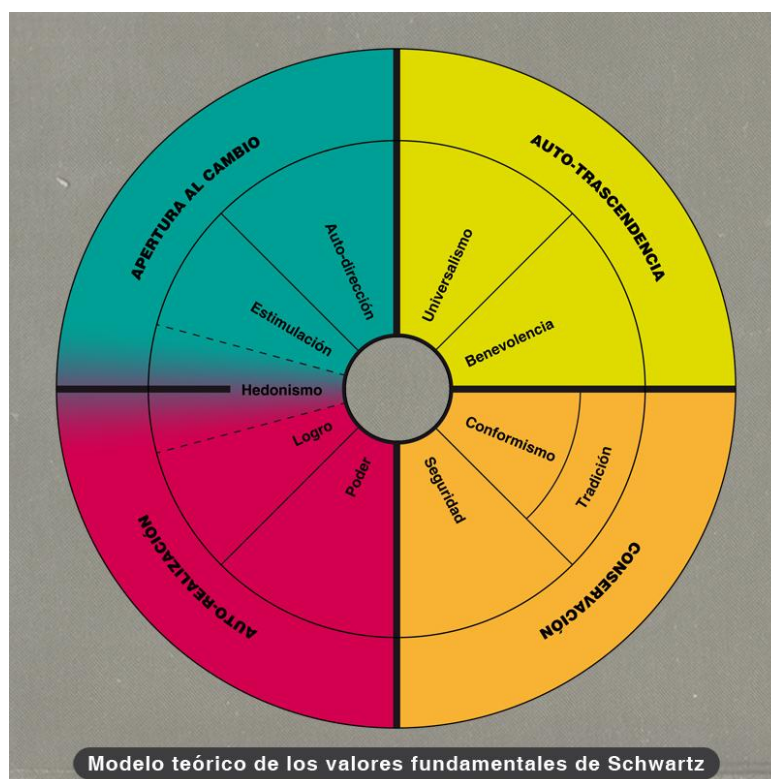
APERTURA AL CAMBIO

AUTO-TRASCENDENCIA

Auto-dirección

Estimulación

Hedonismo

Universalismo

Benevolencia

Logro

Poder

Conformismo

Tradición

Seguridad

AUTO-REALIZACIÓN

CONSERVACIÓN

Modelo teórico de los valores fundamentales de Schwartz